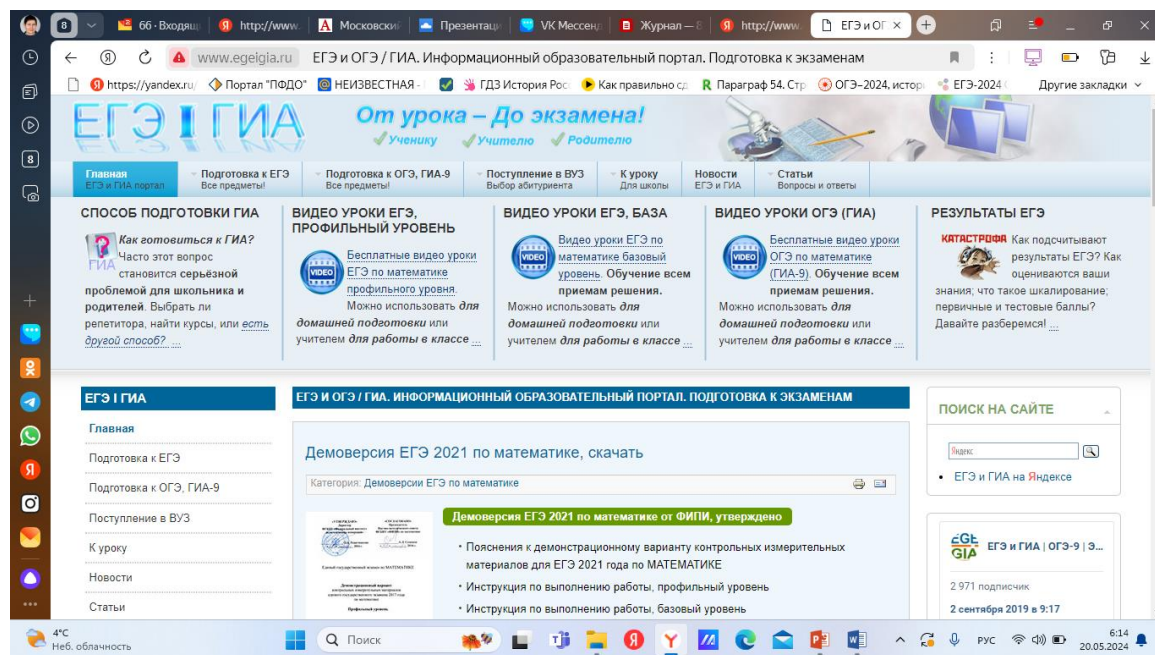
8 66 · Входящ http://www. Московски Презентац VK Мессенд Журнал – http://www ЕГЭ и ОГ ×

www.egeigia.ru ЕГЭ и ОГЭ / ГИА. Информационный образовательный портал. Подготовка к экзаменам

https://yandex.ru Портал "ПФДО" НЕИЗВЕСТНАЯ ГДЗ История Рос Как правильно сд Параграф 54. Стр ОГЭ–2024, истор ЕГЭ-2024 Другие закладки

ЕГЭ I ГИА

От урока – До экзамена!
Ученику Учителю Родителю

Главная ЕГЭ и ГИА портал | Подготовка к ЕГЭ Все предметы! | Подготовка к ОГЭ, ГИА-9 Все предметы! | Поступление в ВУЗ Выбор абитуриента | К уроку Для школы | Новости ЕГЭ и ГИА | Статьи Вопросы и ответы

СПОСОБ ПОДГОТОВКИ ГИА

Как готовиться к ГИА? Часто этот вопрос становится серьёзной проблемой для школьника и родителей. Выбрать ли репетитора, найти курсы, или есть другой способ? ...

ВИДЕО УРОКИ ЕГЭ, ПРОФИЛЬНЫЙ УРОВЕНЬ

Бесплатные видео уроки ЕГЭ по математике профильного уровня. Можно использовать для домашней подготовки или учителем для работы в классе ...

ВИДЕО УРОКИ ЕГЭ, БАЗА

Видео уроки ЕГЭ по математике базовый уровень. Обучение всем приемам решения. Можно использовать для домашней подготовки или учителем для работы в классе ...

ВИДЕО УРОКИ ОГЭ (ГИА)

Бесплатные видео уроки ОГЭ по математике (ГИА-9). Обучение всем приемам решения. Можно использовать для домашней подготовки или учителем для работы в классе ...

РЕЗУЛЬТАТЫ ЕГЭ

КАТАСТРОФА Как подсчитывают результаты ЕГЭ? Как оцениваются ваши знания; что такое шкалирование; первичные и тестовые баллы? Давайте разберемся! ...

ЕГЭ I ГИА

Главная
Подготовка к ЕГЭ
Подготовка к ОГЭ, ГИА-9
Поступление в ВУЗ
К уроку
Новости
Статьи

ЕГЭ И ОГЭ / ГИА. ИНФОРМАЦИОННЫЙ ОБРАЗОВАТЕЛЬНЫЙ ПОРТАЛ. ПОДГОТОВКА К ЭКЗАМЕНАМ

Демоверсия ЕГЭ 2021 по математике, скачать

Категория: Демоверсии ЕГЭ по математике

Демоверсия ЕГЭ 2021 по математике от ФИПИ, утверждено

• Пояснения к демонстрационному варианту контрольных измерительных материалов для ЕГЭ 2021 года по МАТЕМАТИКЕ
• Инструкция по выполнению работы, профильный уровень
• Инструкция по выполнению работы, базовый уровень

ПОИСК НА САЙТЕ

Яндекс

• ЕГЭ и ГИА на Яндексе

ЕГЭ и ГИА | ОГЭ-9 | Э...
2 971 подписчик
2 сентября 2019 в 9:17

4°C Неб. облачность Поиск РУС 6:14 20.05.2024